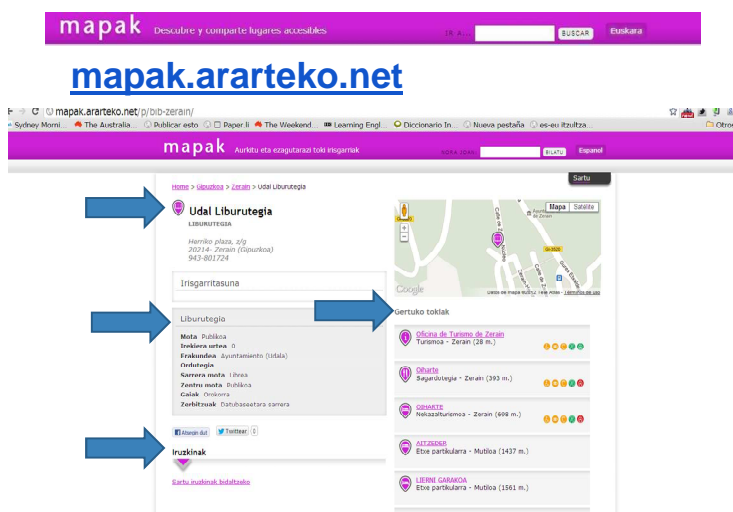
mapak Descubre y comparte lugares accesibles IR A... BUSCAR Euskara

mapak.ararteko.net

mapak.ararteko.net/p/bib-zerain/

Sydney Morni... The Australia... Publicar esto Paper.li The Weekend... Learning Engl... Diccionario In... Nueva pestaña es-eu itzultza... Otros

mapak Aurkitu eta ezagutarazi toki irisgarriak NORA JOAN: BILATU Español

Sartu

Home > Gipuzkoa > Zerain > Udal Liburutegia

Udal Liburutegia

LIBURUTEGIA

Herriko plaza, z/g
20214- Zerain (Gipuzkoa)
943-801724

Mapa Satélite

Google

Irisgarritasuna

Liburutegia

Mota Publikoa
Irekiera urtea 0
Erakundea Ayuntamiento (Udala)
Ordutegia
Sarrera mota Librea
Zentru mota Publikoa
Gaiak Orokorra
Zerbitzuak Datubaseetara sarrera

Gertuko tokiak

Oficina de Turismo de Zerain
Turismoa - Zerain (28 m.)

Oiharte
Sagardotegia - Zerain (393 m.)

OIHARTE
Nekazalturismoa - Zerain (608 m.)

AITZEDER
Etxe partikularra - Mutiloa (1437 m.)

LIERNI GARAKOA
Etxe partikularra - Mutiloa (1561 m.)

Atsegin dut Twittear 0

Iruzkinak

Sartu iruzkinak bidaltzeko